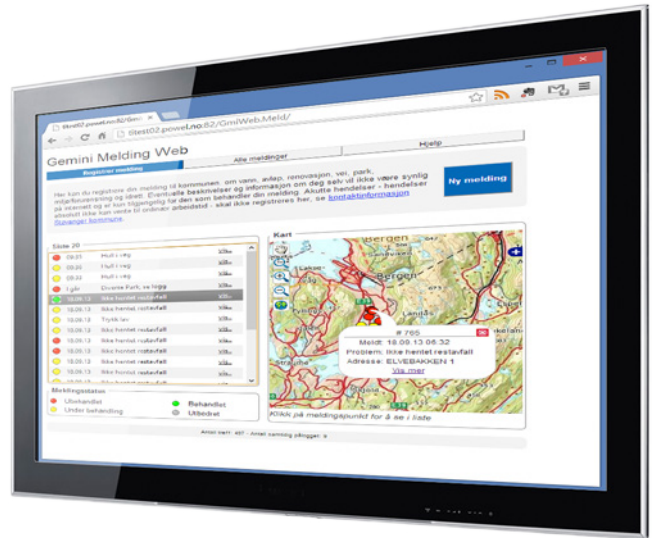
tltest02.powel.no:82/GmiWeb.Meld/

Gemini Melding Web

Registrer melding

Alle meldinger

Hjelp

Her kan du registrere din melding til kommunen, om vann, avløp, renovasjon, vei, park, miljøforurensning og lignende. Eventuelle beskrivelser og informasjon om deg selv vil ikke være synlig på internett og er kun tilgjengelig for den som behandler din melding. Akutte hendelser - hendelser absolutt ikke kan vente til ordinær arbeidstid - skal ikke registreres her, se kontaktinformasjon Stavanger kommune.

Ny melding

Siste 20

| | | |
|---|---|---|
| 09:01 | Hull i veg | Vis |
| 09:00 | Hull i veg | Vis |
| 08:22 | Hull i veg | Vis |
| I går | Diverse Park, ve lugg | Vis |
| 18.09.13 | Ikke hentet restavfall | Vis |
| 18.09.13 | Ikke hentet restavfall | Vis |
| 18.09.13 | Trykk lav | Vis |
| 18.09.13 | Ikke hentet restavfall | Vis |
| 18.09.13 | Ikke hentet restavfall | Vis |
| 18.09.13 | Ikke hentet restavfall | Vis |
| 18.09.13 | Ikke hentet restavfall | Vis |
| 18.09.13 | Ikke hentet restavfall | Vis |

Meldingsstatus
Ubehandlet
Under behandling
Behandlet
Ukbedret

Kart

Bergen

# 765
Meldt: 18.09.13 06:32
Problem: Ikke hentet restavfall
Adresse: ELVEBAKKEN 1
Vis mer

Klikk på meldingspunkt for å se i liste

Antall vart: 487 · Antall samling pågget: 9